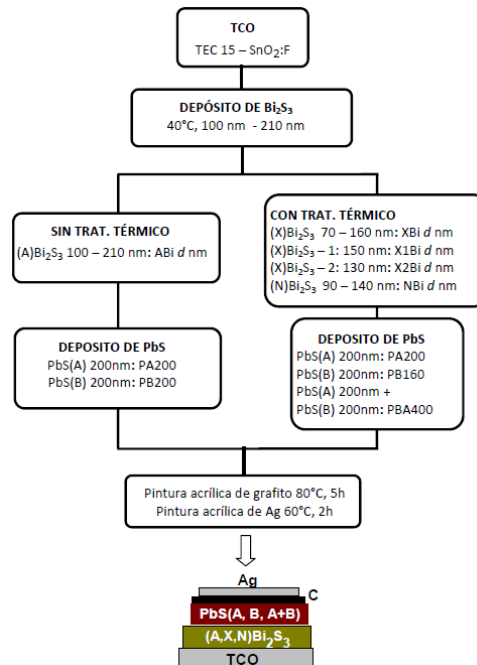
TCO
TEC 15 – $SnO_2$:F

DEPÓSITO DE $Bi_2S_3$
40°C, 100 nm - 210 nm

SIN TRAT. TÉRMICO
(A)$Bi_2S_3$ 100 – 210 nm: ABi *d* nm

CON TRAT. TÉRMICO
(X)$Bi_2S_3$ 70 – 160 nm: XBi *d* nm
(X)$Bi_2S_3$ – 1: 150 nm: X1Bi *d* nm
(X)$Bi_2S_3$ – 2: 130 nm: X2Bi *d* nm
(N)$Bi_2S_3$ 90 – 140 nm: NBi *d* nm

DEPOSITO DE PbS
PbS(A) 200nm: PA200
PbS(B) 200nm: PB200

DEPOSITO DE PbS
PbS(A) 200nm: PA200
PbS(B) 200nm: PB160
PbS(A) 200nm +
PbS(B) 200nm: PBA400

Pintura acrílica de grafito 80°C, 5h
Pintura acrílica de Ag 60°C, 2h

Ag
C
PbS(A, B, A+B)
(A,X,N)$Bi_2S_3$
TCO